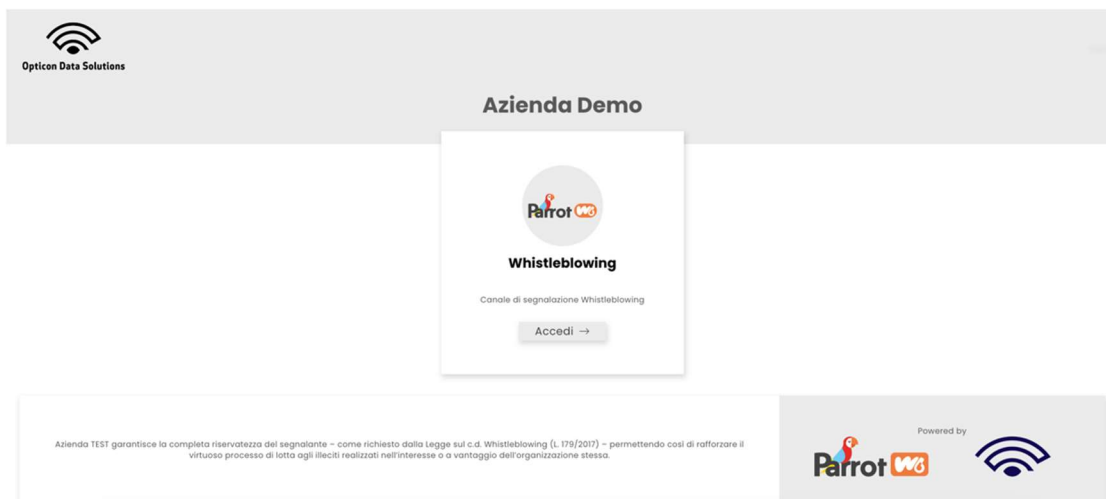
Opticon Data Solutions

Azienda Demo

Parrot WB

Whistleblowing

Canale di segnalazione Whistleblowing

Accedi →

Azienda TEST garantisce la completa riservatezza del segnalante – come richiesto dalla Legge sul c.d. Whistleblowing (L. 179/2017) – permettendo così di rafforzare il virtuoso processo di lotta agli illeciti realizzati nell'interesse o a vantaggio dell'organizzazione stessa.

Powered by

Parrot WB